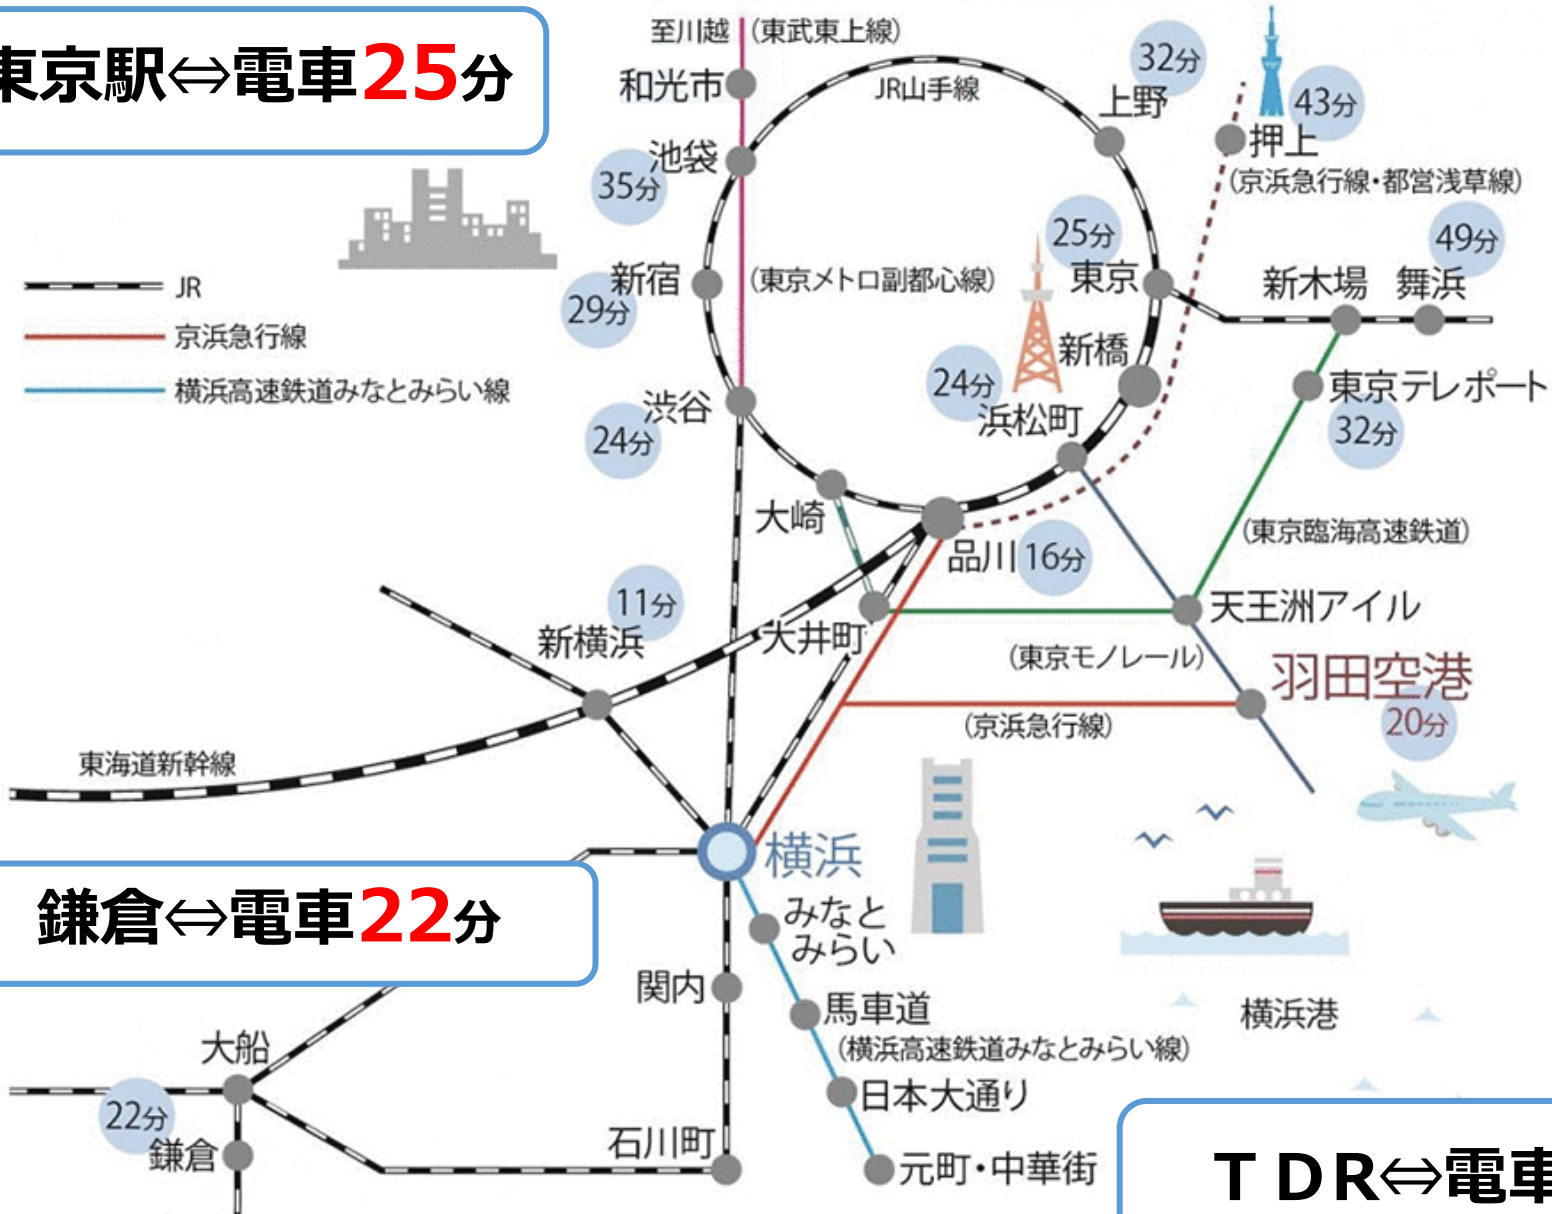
東京駅⇔電車25分

至川越 (東武東上線)
和光市
JR山手線
32分
上野
43分
押上
(京浜急行線・都営浅草線)
池袋
35分

JR
京浜急行線
横浜高速鉄道みなとみらい線

新宿
29分
(東京メトロ副都心線)
25分
東京
49分
新木場
舞浜
新橋
24分
浜松町
東京テレポート
32分
渋谷
24分
大崎
品川 16分
(東京臨海高速鉄道)
11分
新横浜
大井町
天王洲アイル
(東京モノレール)
羽田空港
20分
(京浜急行線)
東海道新幹線
横浜
みなと みらい

鎌倉⇔電車22分

関内
馬車道
(横浜高速鉄道みなとみらい線)
横浜港
大船
22分
鎌倉
日本大通り
石川町
元町・中華街
TDR⇔電車